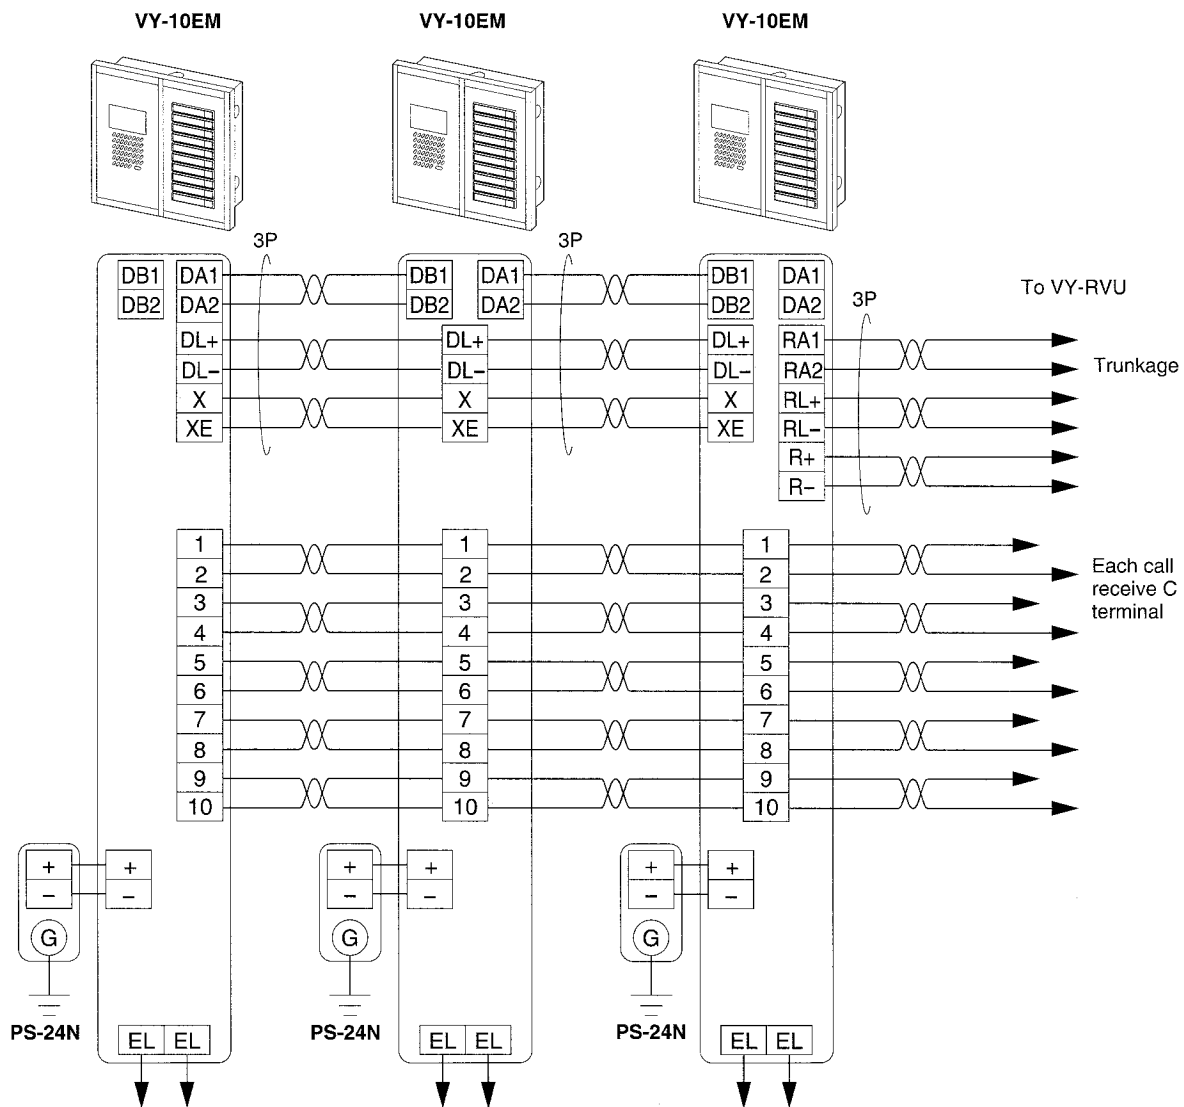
VY-10EM
VY-10EM
VY-10EM

3P
3P
3P

DB1 DA1
DB2 DA2
DL+
DL−
X
XE

DB1 DA1
DB2 DA2
DL+
DL−
X
XE

DB1 DA1
DB2 DA2
DL+ RA1
DL− RA2
X RL+
XE RL−
R+
R−

To VY-RVU

Trunkage

1
2
3
4
5
6
7
8
9
10

1
2
3
4
5
6
7
8
9
10

1
2
3
4
5
6
7
8
9
10

Each call receive C terminal

+ +
− −
G
PS-24N
EL EL

+ +
− −
G
PS-24N
EL EL

+ +
− −
G
PS-24N
EL EL